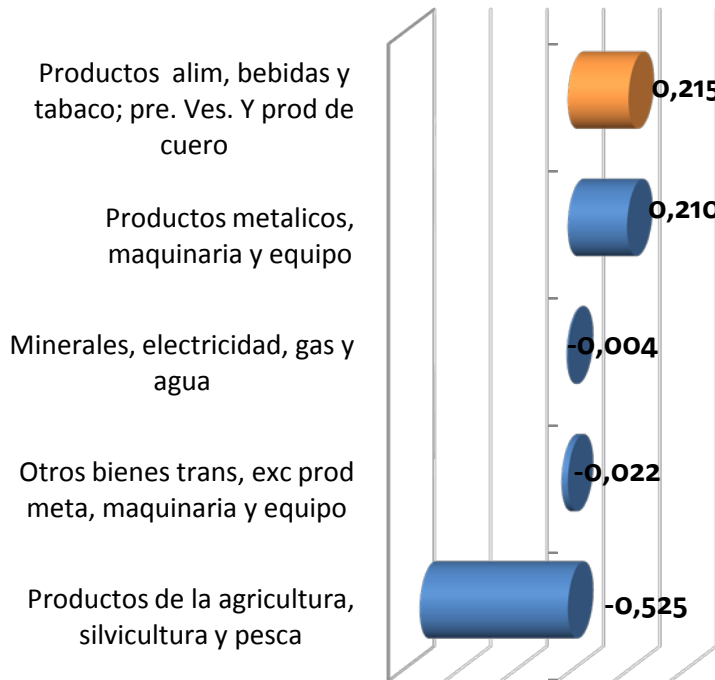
Productos alim, bebidas y tabaco; pre. Ves. Y prod de cuero

0,215

Productos metalicos, maquinaria y equipo

0,210

Minerales, electricidad, gas y agua

-0,004

Otros bienes trans, exc prod meta, maquinaria y equipo

-0,022

Productos de la agricultura, silvicultura y pesca

-0,525